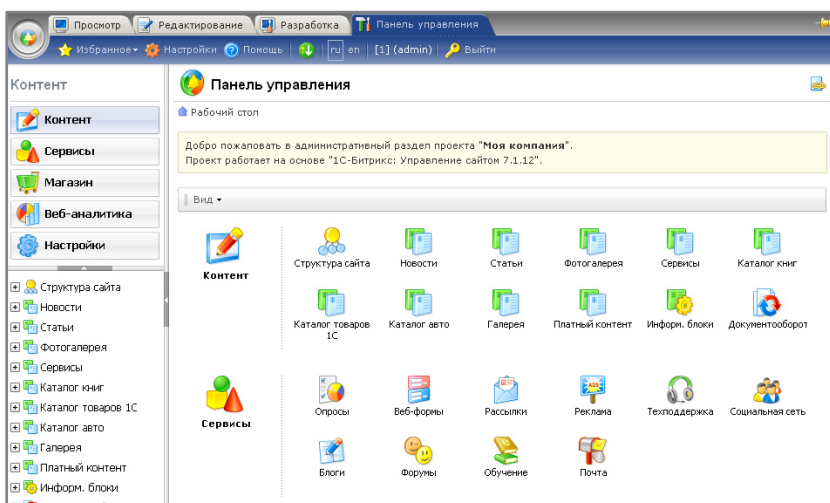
Просмотр | Редактирование | Разработка | Панель управления

Избранное | Настройки | Помощь | ru en | [1] (admin) | Выйти

Контент

Контент
Сервисы
Магазин
Веб-аналитика
Настройки

Структура сайта
Новости
Статьи
Фотогалерея
Сервисы
Каталог книг
Каталог товаров 1С
Каталог авто
Галерея
Платный контент
Информ. блоки

Панель управления

Рабочий стол

Добро пожаловать в административный раздел проекта "**Моя компания**".
Проект работает на основе "1С-Битрикс: Управление сайтом 7.1.12".

Вид

Контент

Структура сайта
Новости
Статьи
Фотогалерея
Сервисы
Каталог книг
Каталог товаров 1С
Каталог авто
Галерея
Платный контент
Информ. блоки
Документооборот

Сервисы

Опросы
Веб-формы
Рассылки
Реклама
Техподдержка
Социальная сеть
Блоги
Форумы
Обучение
Почта